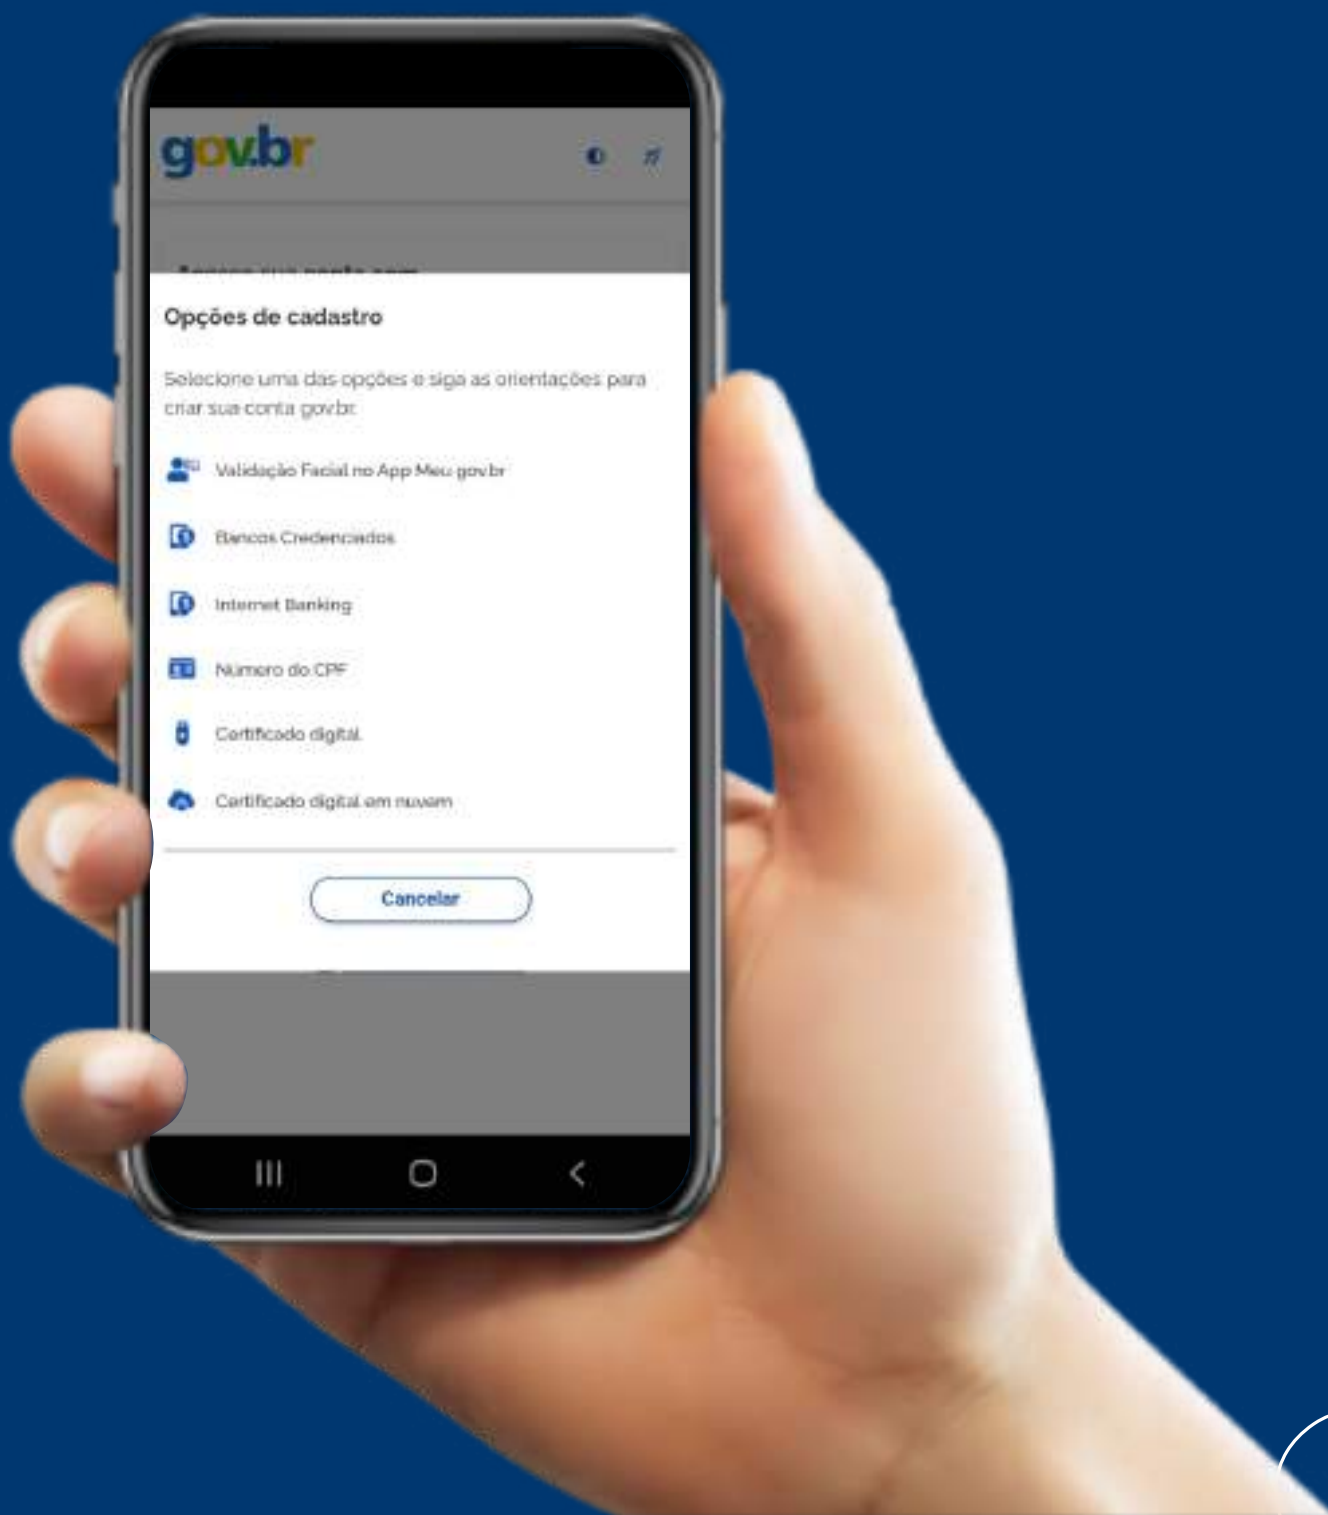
gov.br

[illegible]

Opções de cadastro

Selecione uma das opções e siga as orientações para criar sua conta gov.br

Validação Facial no App Meu gov.br

Bancos Credenciados

Internet Banking

Número do CPF

Certificado digital

Certificado digital em nuvem

Cancelar